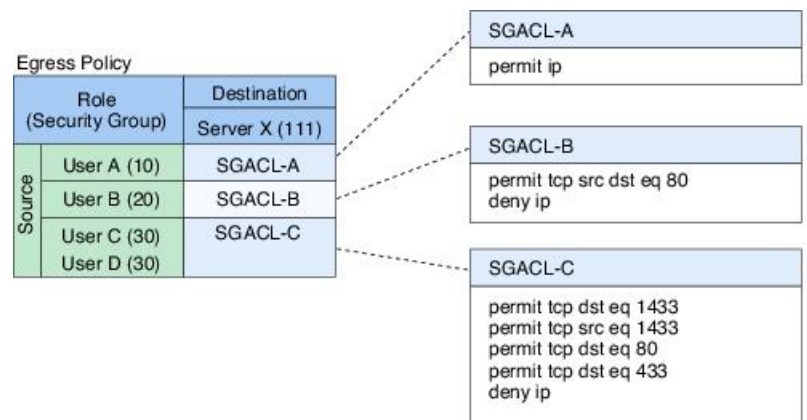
Egress Policy

| | Role (Security Group) | Destination |
|---|---|---|
| | | Server X (111) |
| Source | User A (10) | SGACL-A |
| | User B (20) | SGACL-B |
| | User C (30) User D (30) | SGACL-C |

SGACL-A

permit ip

SGACL-B

permit tcp src dst eq 80
deny ip

SGACL-C

permit tcp dst eq 1433
permit tcp src eq 1433
permit tcp dst eq 80
permit tcp dst eq 433
deny ip